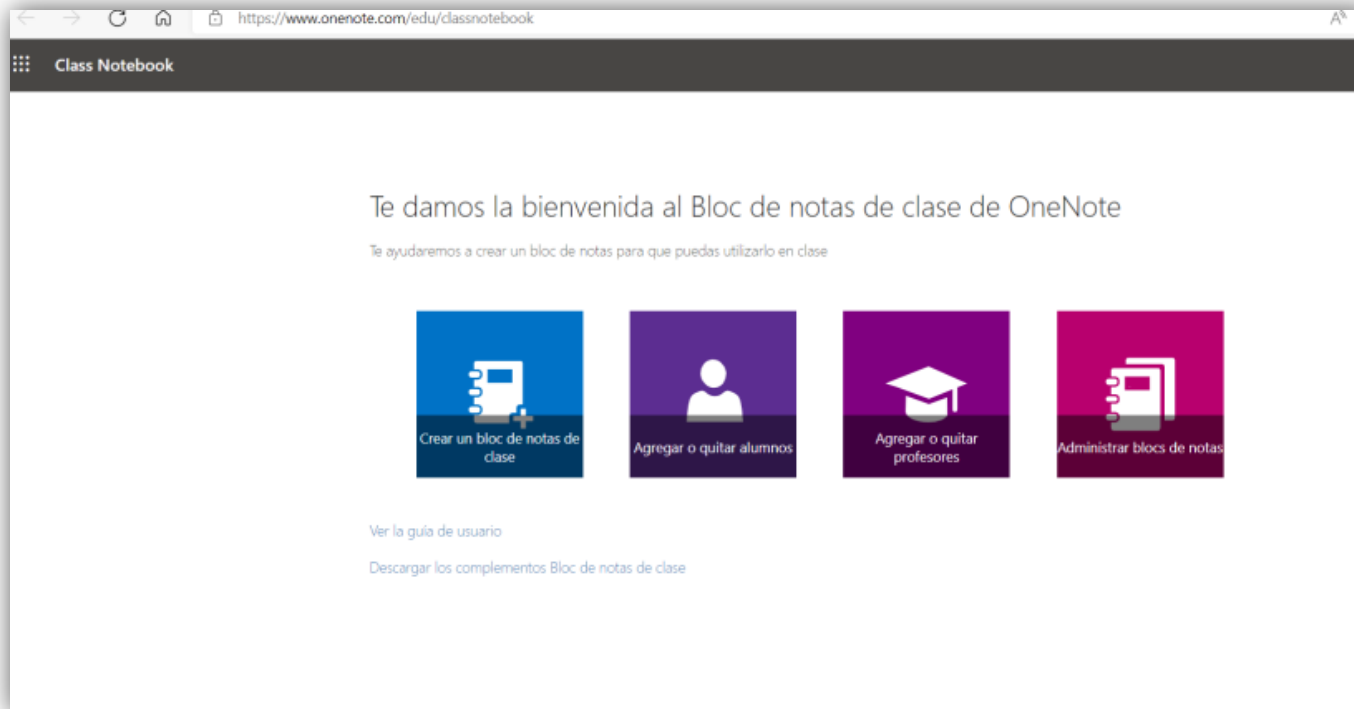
https://www.onenote.com/edu/classnotebook

Class Notebook

Te damos la bienvenida al Bloc de notas de clase de OneNote

Te ayudaremos a crear un bloc de notas para que puedas utilizarlo en clase

Crear un bloc de notas de clase

Agregar o quitar alumnos

Agregar o quitar profesores

Administrar blocs de notas

Ver la guía de usuario

Descargar los complementos Bloc de notas de clase